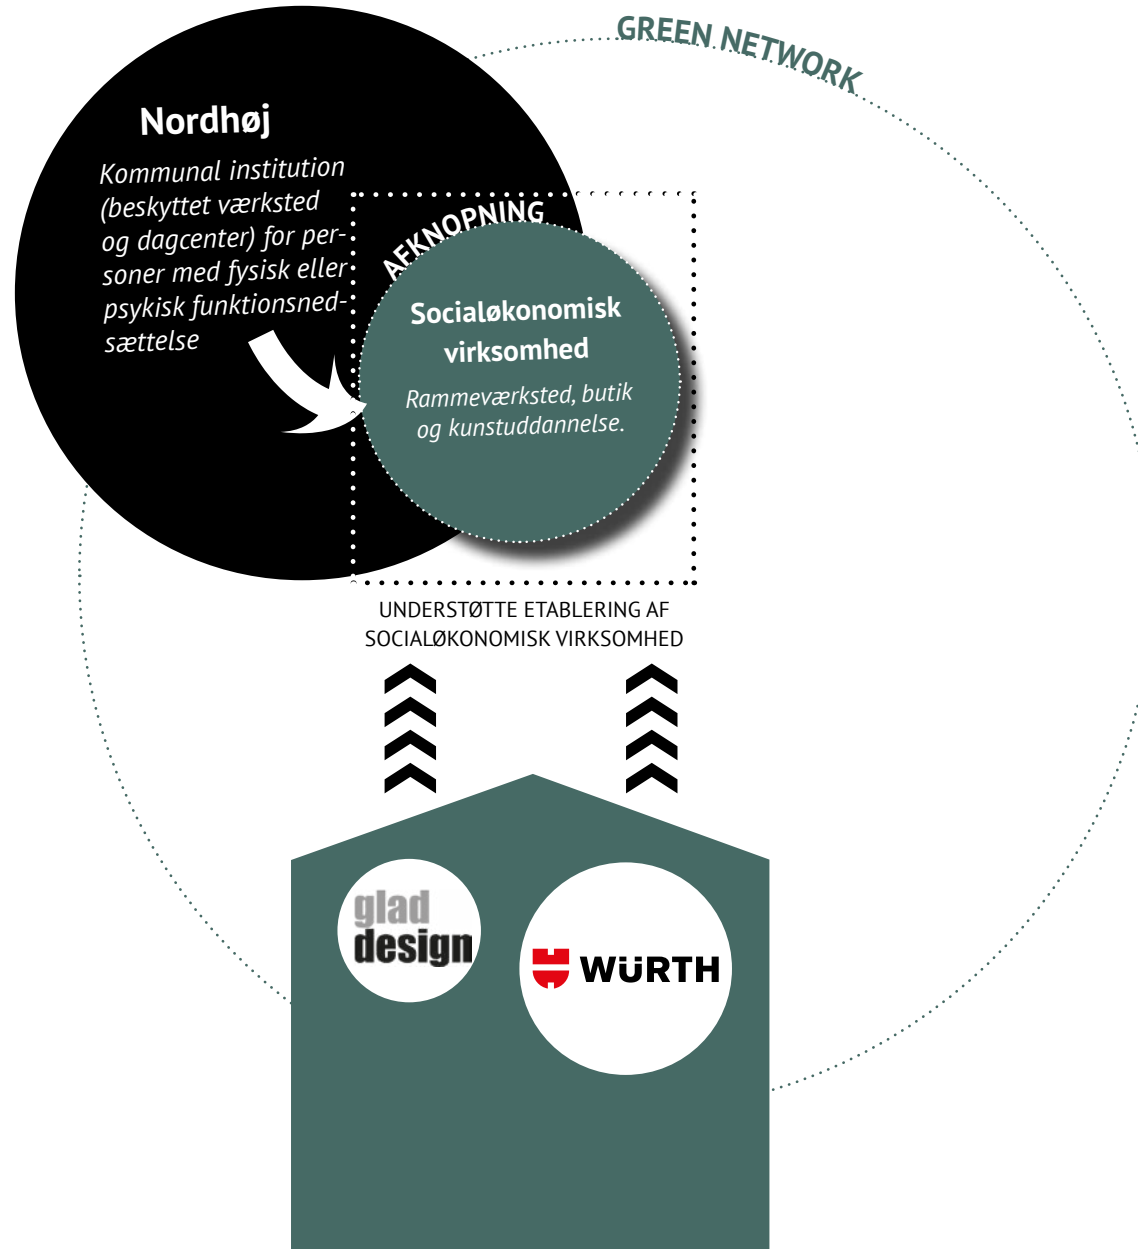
GREEN NETWORK

Nordhøj

Kommunal institution (beskyttet værksted og dagcenter) for personer med fysisk eller psykisk funktionsnedsættelse

AFKNOPNING

Socialøkonomisk virksomhed

Rammeværksted, butik og kunstuddannelse.

UNDERSTØTTE ETABLERING AF SOCIALØKONOMISK VIRKSOMHED

glad design

WÜRTH